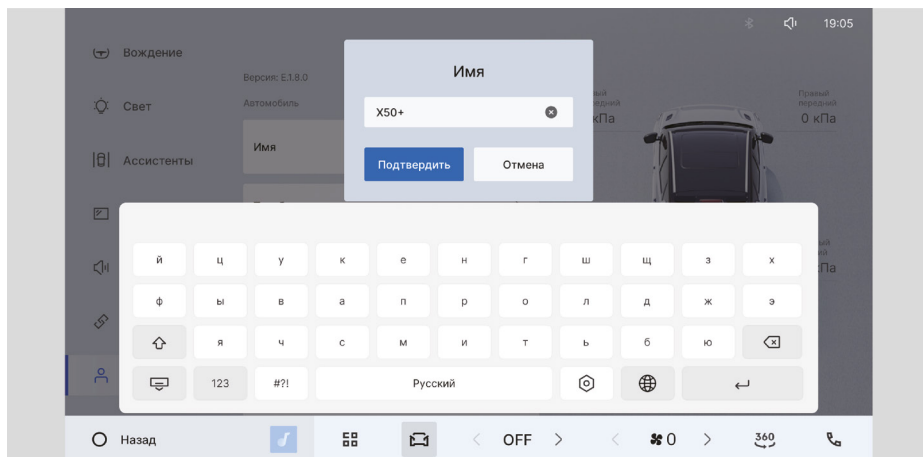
19:05

Вождение
Свет
Ассистенты

Версия: E.1.8.0
Автомобиль
Имя

ый
едний
кПа

Правый
передний
0 кПа

ый
ий
кПа

Имя
X50+
Подтвердить
Отмена

й ц у к е н г ш щ з х
ф ы в а п р о л д ж э
я ч с м и т ь б ю
123
#?!
Русский

Назад
OFF
0
360